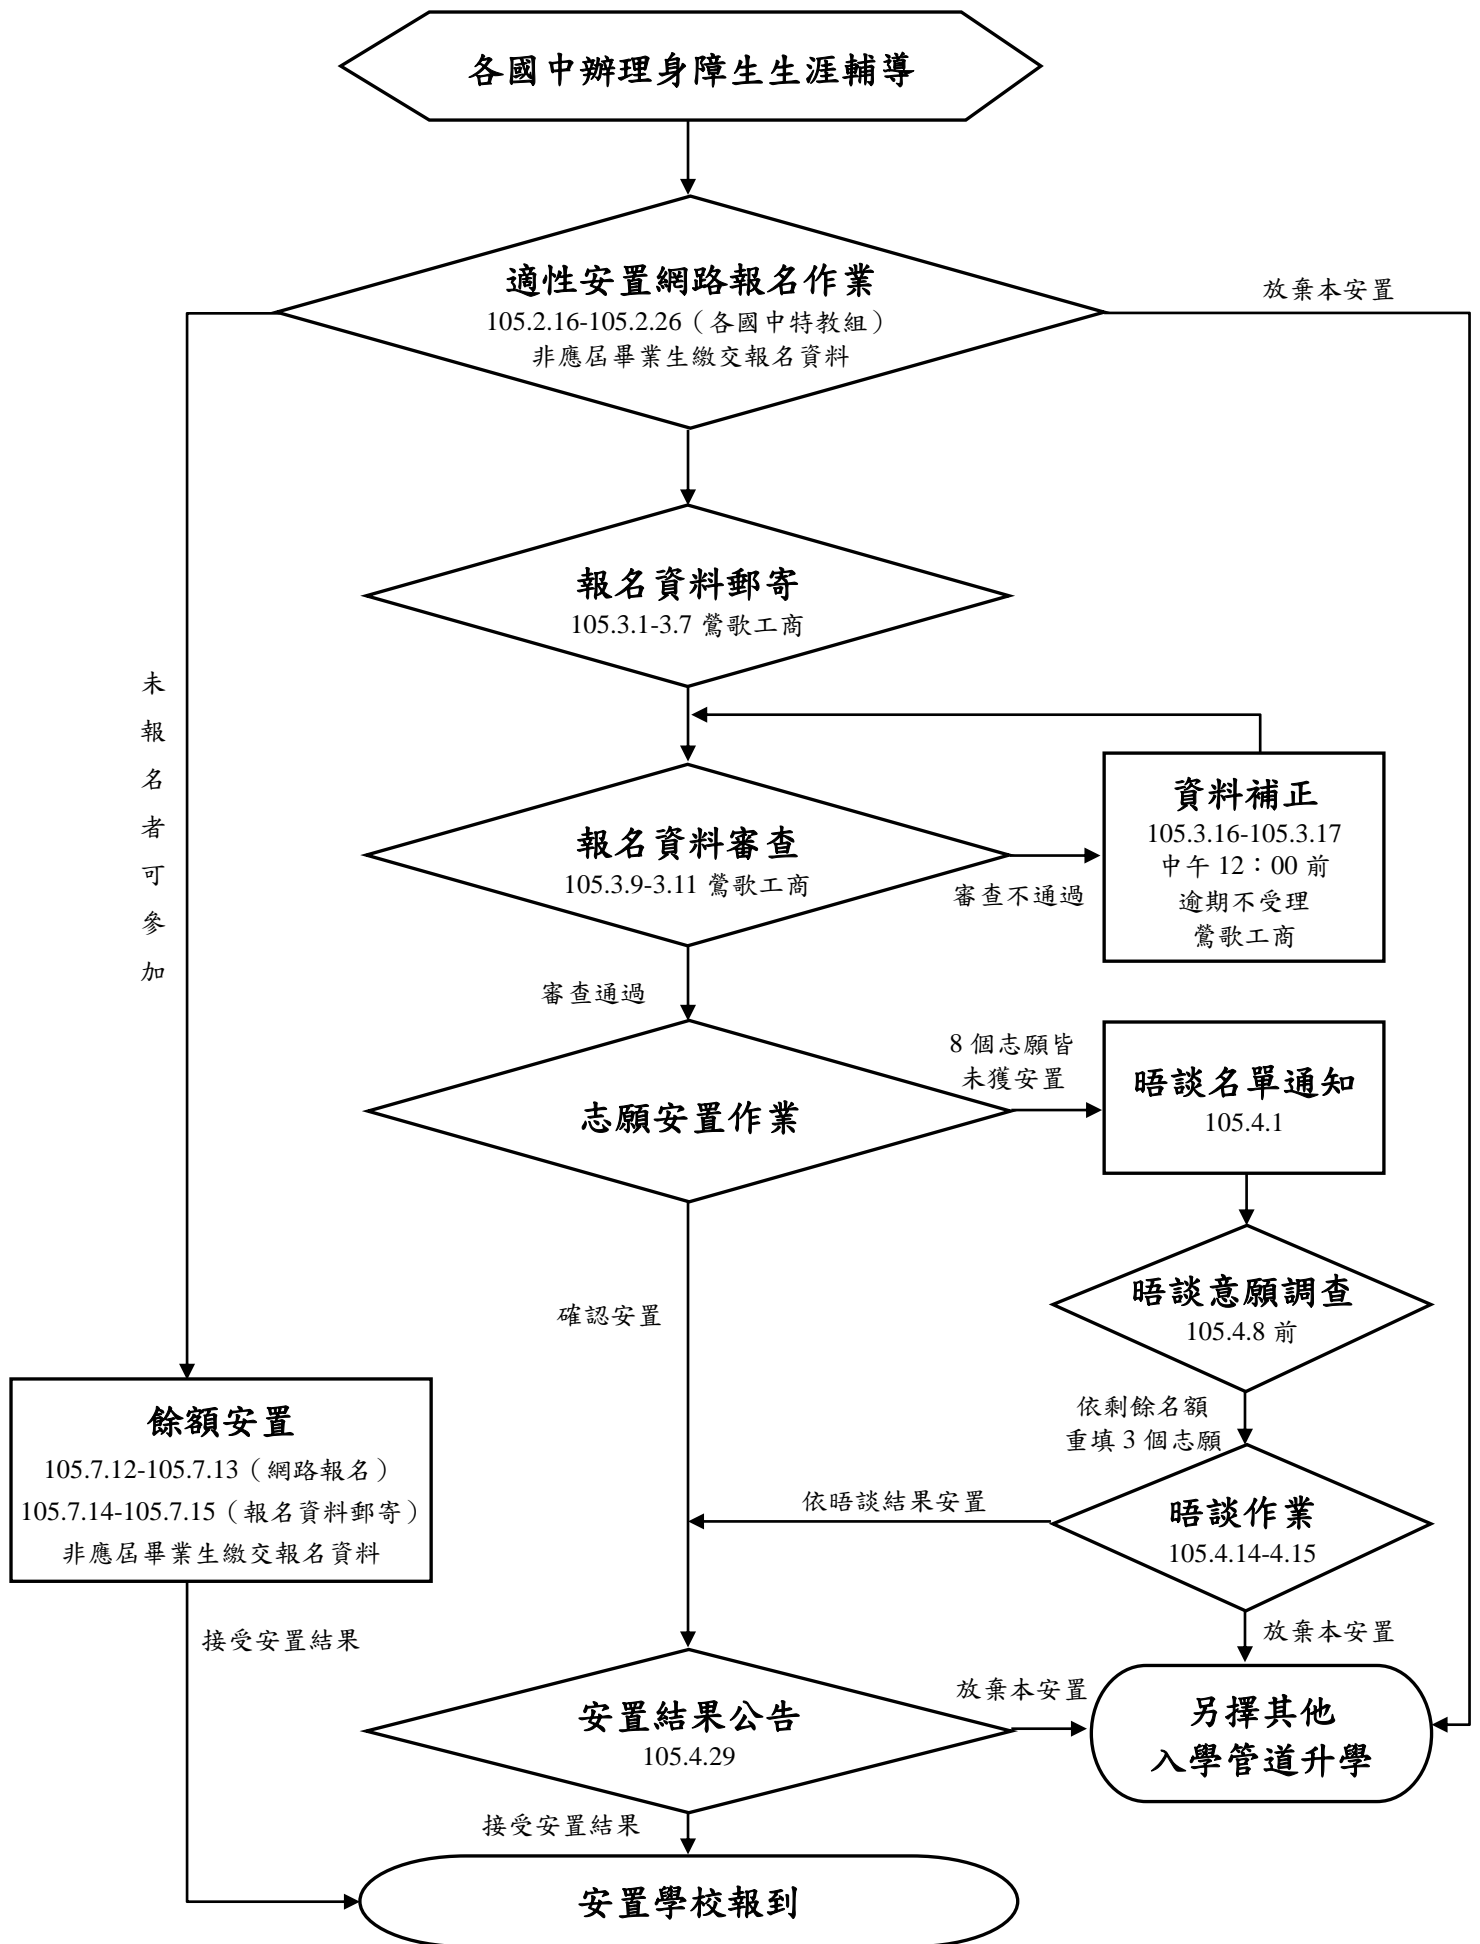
各國中辦理身障生生涯輔導

適性安置網路報名作業
105.2.16-105.2.26（各國中特教組）
非應居畢業生繳交報名資料

放棄本安置

報名資料郵寄
105.3.1-3.7 鶯歌工商

未報名者可參加

報名資料審查
105.3.9-3.11 鶯歌工商

審查不通過

資料補正
105.3.16-105.3.17
中午 12：00 前
逾期不受理
鶯歌工商

審查通過

8 個志願皆未獲安置

志願安置作業

晤談名單通知
105.4.1

晤談意願調查
105.4.8 前

確認安置

依剩餘名額重填 3 個志願

餘額安置
105.7.12-105.7.13（網路報名）
105.7.14-105.7.15（報名資料郵寄）
非應居畢業生繳交報名資料

依晤談結果安置

晤談作業
105.4.14-4.15

接受安置結果

放棄本安置

放棄本安置

安置結果公告
105.4.29

另擇其他入學管道升學

接受安置結果

安置學校報到